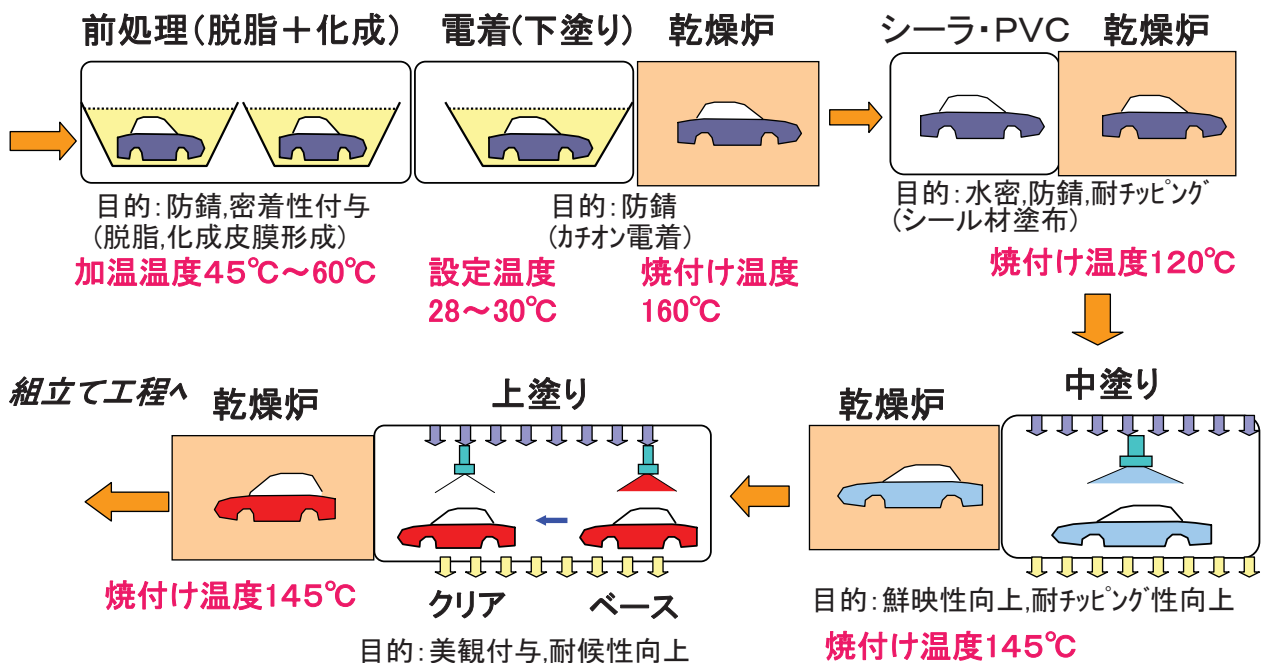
前処理(脱脂＋化成)

目的:防錆,密着性付与
(脱脂,化成皮膜形成)
加温温度45℃～60℃

電着(下塗り)

目的:防錆
(カチオン電着)
設定温度
28～30℃

乾燥炉

焼付け温度
160℃

シーラ･PVC

目的:水密,防錆,耐ﾁｯﾋﾟﾝｸﾞ
(シール材塗布)

乾燥炉

焼付け温度120℃

中塗り

目的:鮮映性向上,耐ﾁｯﾋﾟﾝｸﾞ性向上
焼付け温度145℃

乾燥炉

上塗り

クリア　ベース

目的:美観付与,耐候性向上

乾燥炉

焼付け温度145℃

組立て工程へ